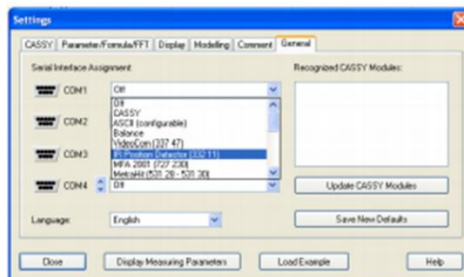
Settings

CASSY | Parameter/Formula/FFT | Display | Modelling | Comment | General

Serial Interface Assignment

COM1 Off

COM2

COM3

COM4 Off

Off
CASSY
ASCII (configurable)
Balance
VideoCom (337 47)
IR Position Detector (332 11)
MFA 2001 (727 230)
MetraHit (531 28 - 531 30)

Recognized CASSY Modules:

Update CASSY Modules

Language: English

Save New Defaults

Close | Display Measuring Parameters | Load Example | Help